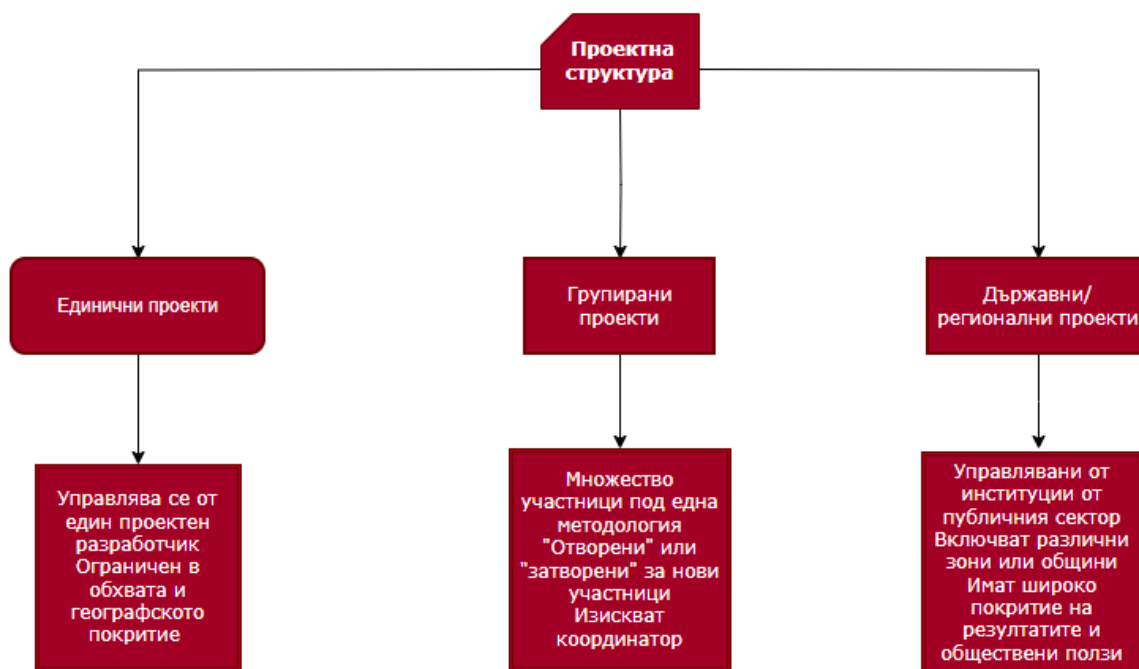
Проектна структура

Единични проекти

Групирани проекти

Държавни/ регионални проекти

Управлява се от един проектен разработчик Ограничен в обхвата и географското покритие

Множество участници под една методология "Отворени" или "затворени" за нови участници Изискват координатор

Управлявани от институции от публичния сектор Включват различни зони или общини Имат широко покритие на резултатите и обществени ползи